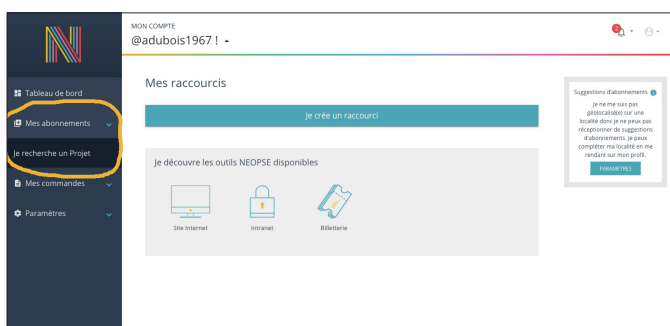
MON COMPTE
@adubois1967 !

Tableau de bord
Mes abonnements
Je recherche un Projet
Mes commandes
Paramètres

Mes raccourcis

Je crée un raccourci

Je découvre les outils NEOPSE disponibles

Site Internet
Intranet
Billetterie

Suggestions d'abonnements

Je ne me suis pas géolocalisé(e) sur une localité donc je ne peux pas réceptionner de suggestions d'abonnements. Je peux compléter ma localité en me rendant sur mon profil.

PARAMÈTRES